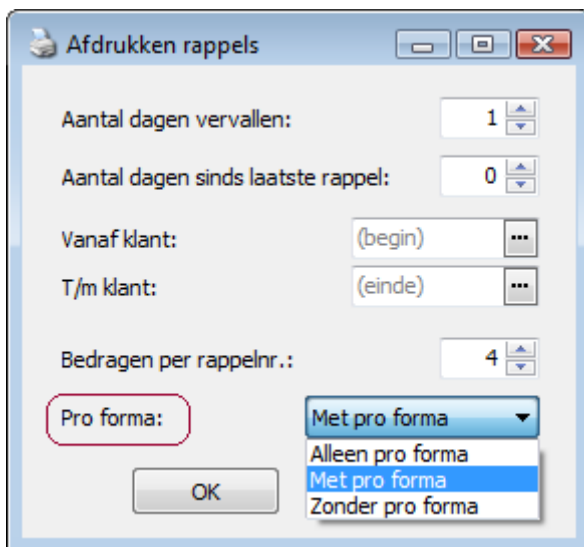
Afdrukken rappels

Aantal dagen vervallen: 1

Aantal dagen sinds laatste rappel: 0

Vanaf klant: (begin) ...

T/m klant: (einde) ...

Bedragen per rappelnr.: 4

Pro forma: Met pro forma

Alleen pro forma
Met pro forma
Zonder pro forma

OK